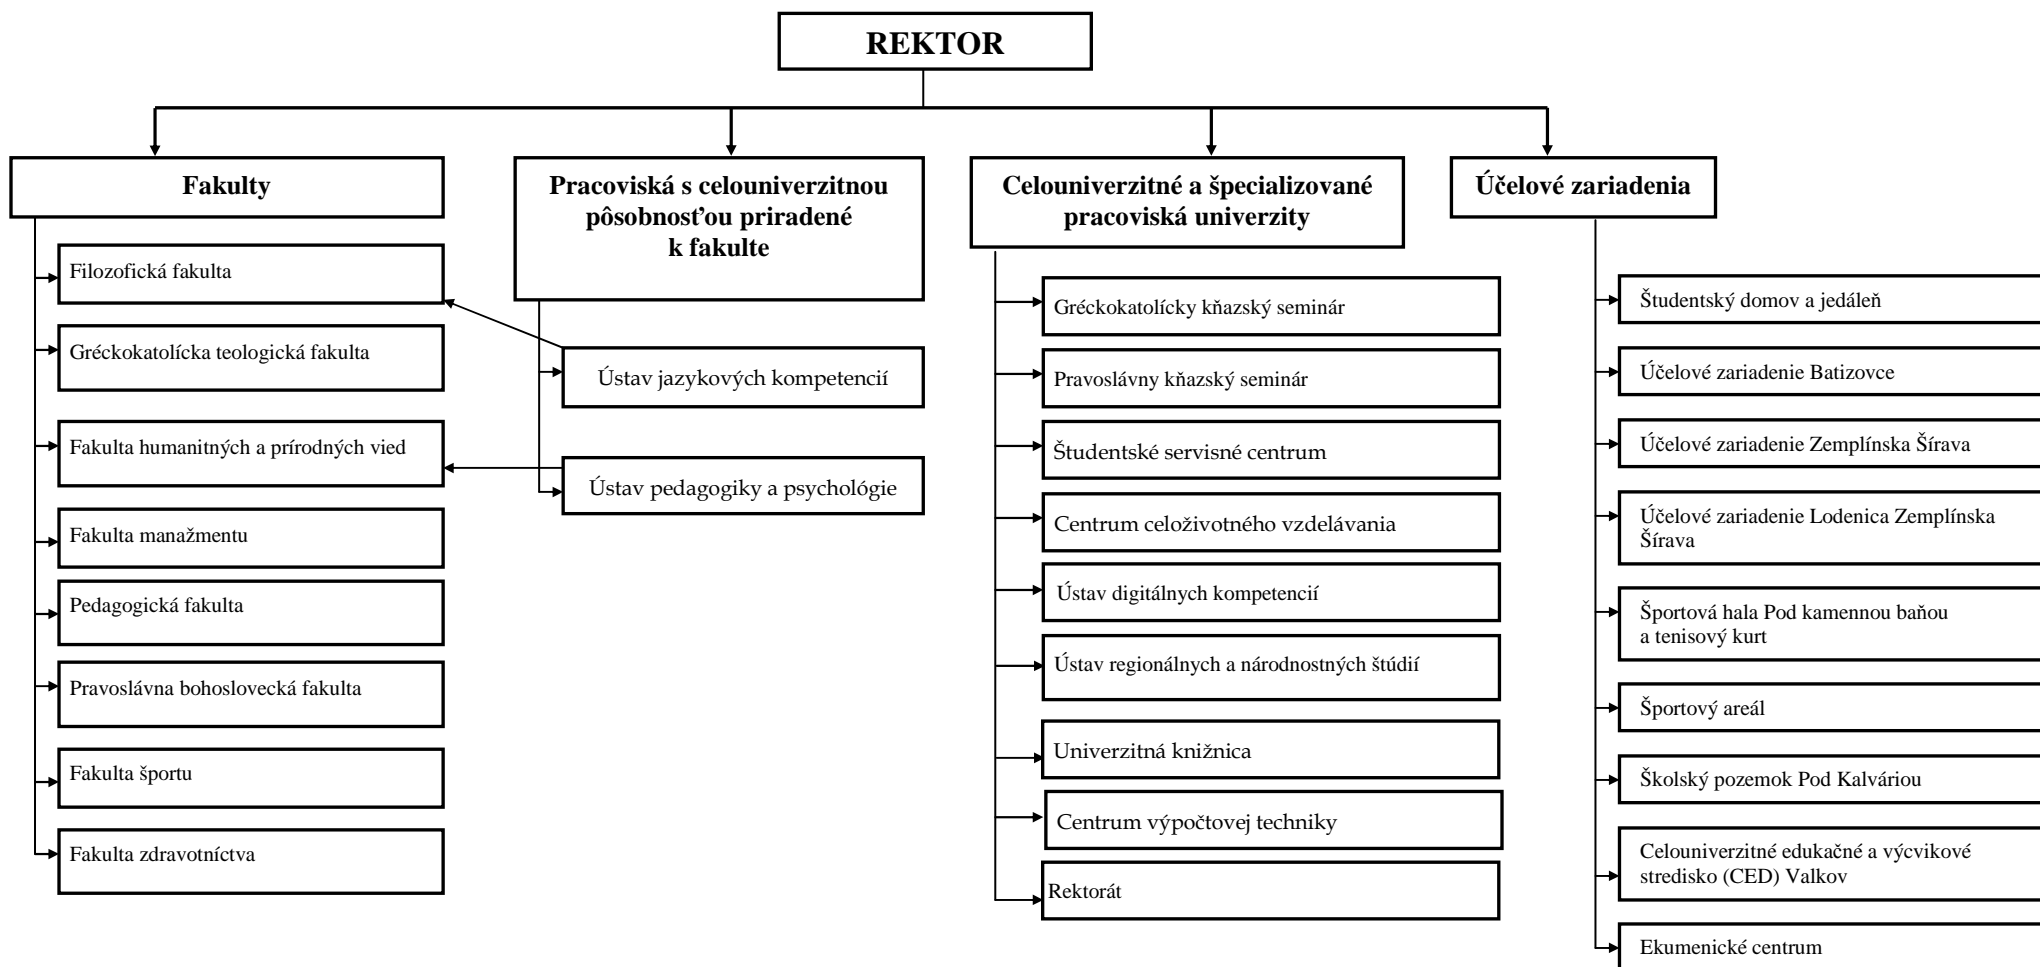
REKTOR

Fakulty

Filozofická fakulta

Gréckokatolícka teologická fakulta

Fakulta humanitných a prírodných vied

Fakulta manažmentu

Pedagogická fakulta

Pravoslávna bohoslovecká fakulta

Fakulta športu

Fakulta zdravotníctva

Pracoviská s celouniverzitnou pôsobnosťou priradené k fakulte

Ústav jazykových kompetencií

Ústav pedagogiky a psychológie

Celouniverzitné a špecializované pracoviská univerzity

Gréckokatolícky kňazský seminár

Pravoslávny kňazský seminár

Študentské servisné centrum

Centrum celoživotného vzdelávania

Ústav digitálnych kompetencií

Ústav regionálnych a národnostných štúdií

Univerzitná knižnica

Centrum výpočtovej techniky

Rektorát

Účelové zariadenia

Študentský domov a jedáleň

Účelové zariadenie Batizovce

Účelové zariadenie Zemplínska Šírava

Účelové zariadenie Lodenica Zemplínska Šírava

Športová hala Pod kamennou baňou a tenisový kurt

Športový areál

Školský pozemok Pod Kalváriou

Celouniverzitné edukačné a výcvikové stredisko (CED) Valkov

Ekumenické centrum